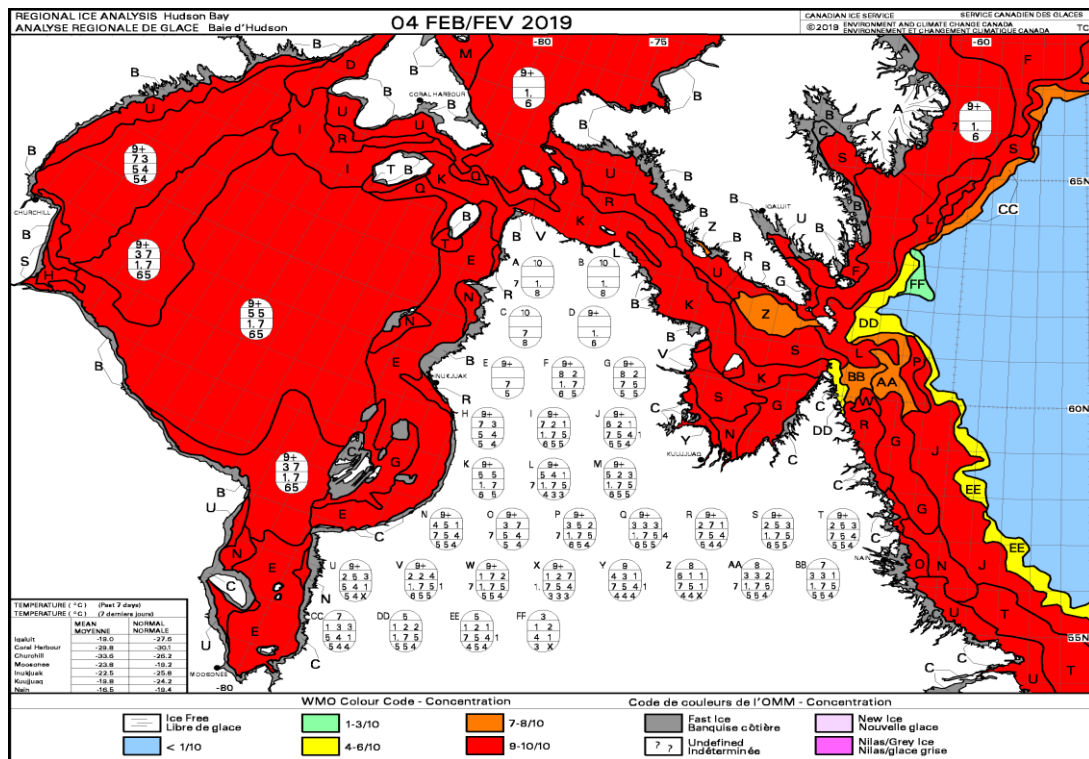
REGIONAL ICE ANALYSIS Hudson Bay
ANALYSE REGIONALE DE GLACE Baie d'Hudson

04 FEB/FEV 2019

CANADIAN ICE SERVICE
SERVICE CANADIEN DES GLACES
©2019 ENVIRONMENT AND CLIMATE CHANGE CANADA
ENVIRONNEMENT ET CHANGEMENT CLIMATIQUE CANADA
TC

-80 -75 -60

CORAL HARBOUR
CHURCHILL
IQALUIT
INUKJUAK
KUUJJUAQ
MOOSONEE
NAIN

65N
60N
55N

A B C D E F G H I J K L M N O P Q R S T U V W X Y Z AA BB CC DD EE FF

| TEMPERATURE (°C) (Past 7 days) | | |
|---|---|---|
| TEMPERATURE (°C) (7 derniers jours) | | |
| | MEAN MOYENNE | NORMAL NORMALE |
| Iqaluit | -19.0 | -27.5 |
| Coral Harbour | -29.8 | -30.1 |
| Churchill | -33.6 | -26.2 |
| Moosonee | -23.8 | -19.2 |
| Inukjuak | -22.5 | -25.8 |
| Kuujjuaq | -19.8 | -24.2 |
| Nain | -16.5 | -19.4 |

-80

WMO Colour Code - Concentration
Code de couleurs de l'OMM - Concentration

Ice Free Libre de glace
< 1/10
1-3/10
4-6/10
7-8/10
9-10/10
Fast Ice Banquise côtière
? ? Undefined Indéterminée
New Ice Nouvelle glace
Nilas/Grey Ice Nilas/glace grise